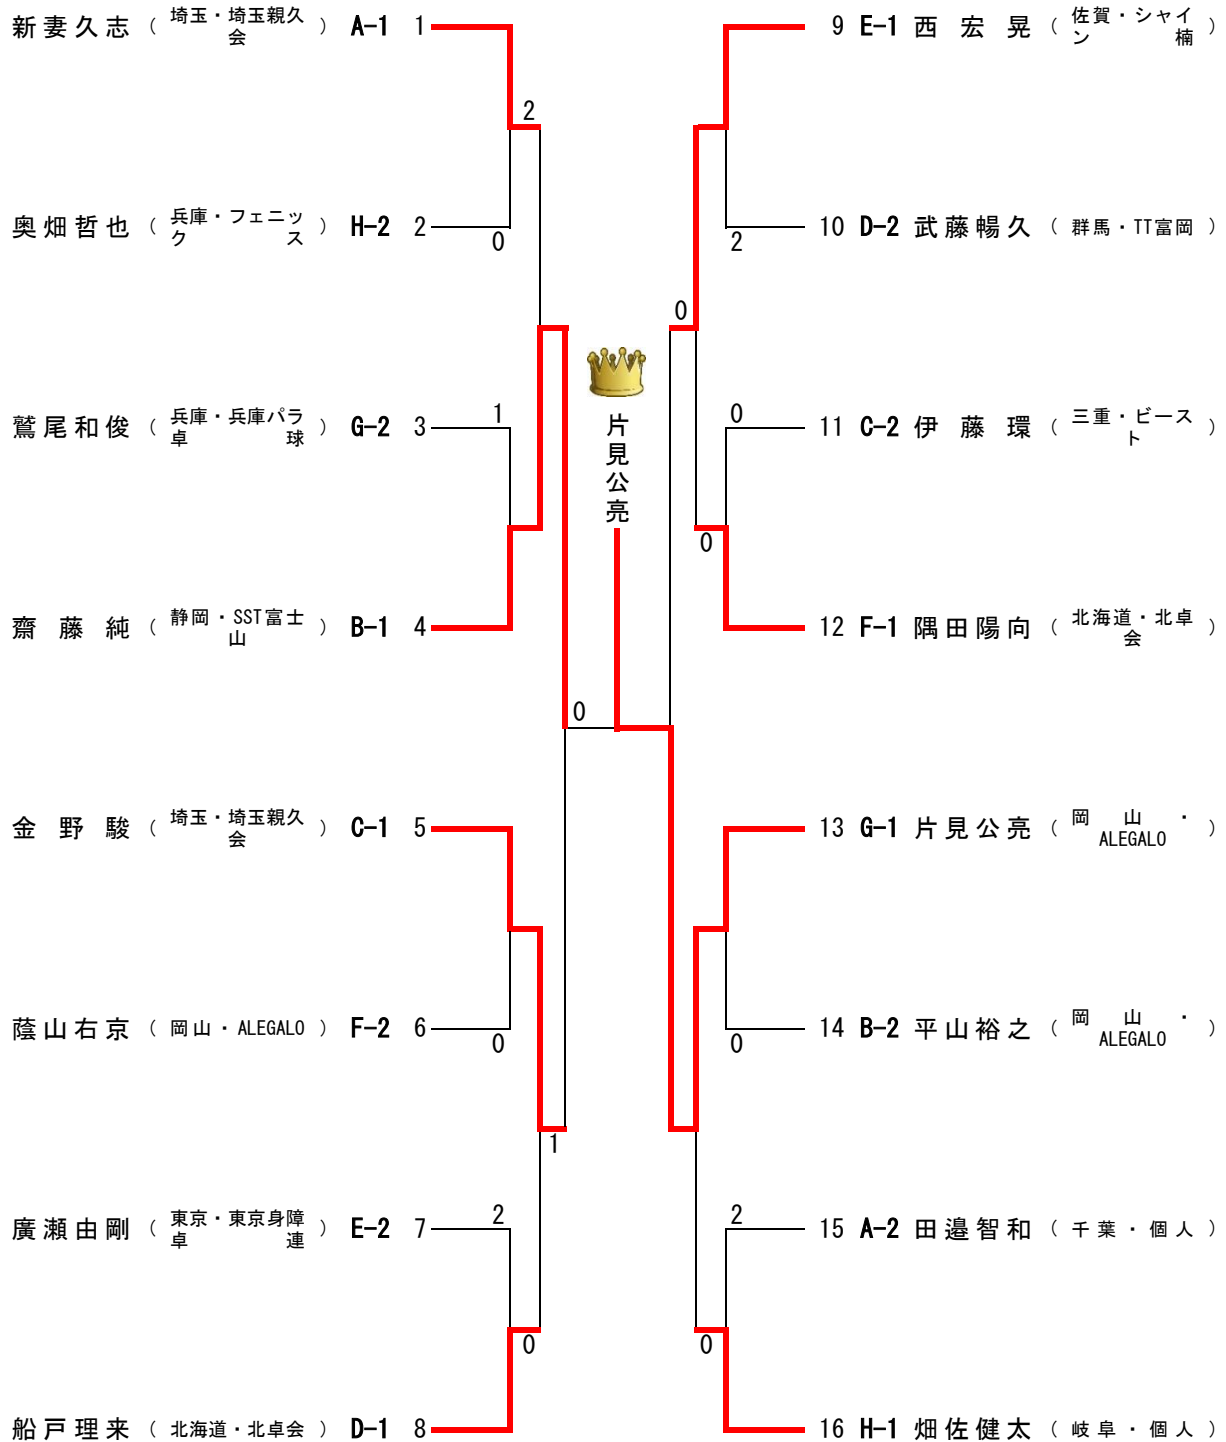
新妻久志 （ 埼玉・埼玉親久会 ） A-1 1
奥畑哲也 （ 兵庫・フェニックス ） H-2 2
鷲尾和俊 （ 兵庫・兵庫パラ卓球 ） G-2 3
齋藤純 （ 静岡・SST富士山 ） B-1 4
金野駿 （ 埼玉・埼玉親久会 ） C-1 5
蔭山右京 （ 岡山・ALEGALO ） F-2 6
廣瀬由剛 （ 東京・東京身障卓連 ） E-2 7
船戸理来 （ 北海道・北卓会 ） D-1 8

9 E-1 西宏晃 （ 佐賀・シャイン楠 ）
10 D-2 武藤暢久 （ 群馬・TT富岡 ）
11 C-2 伊藤環 （ 三重・ピースト ）
12 F-1 隅田陽向 （ 北海道・北卓会 ）
13 G-1 片見公亮 （ 岡山・ALEGALO ）
14 B-2 平山裕之 （ 岡山・ALEGALO ）
15 A-2 田邉智和 （ 千葉・個人 ）
16 H-1 畑佐健太 （ 岐阜・個人 ）

2
0
1
0
0
1
2
0
2
0
0
0
2
0
2
0
0

片見公亮